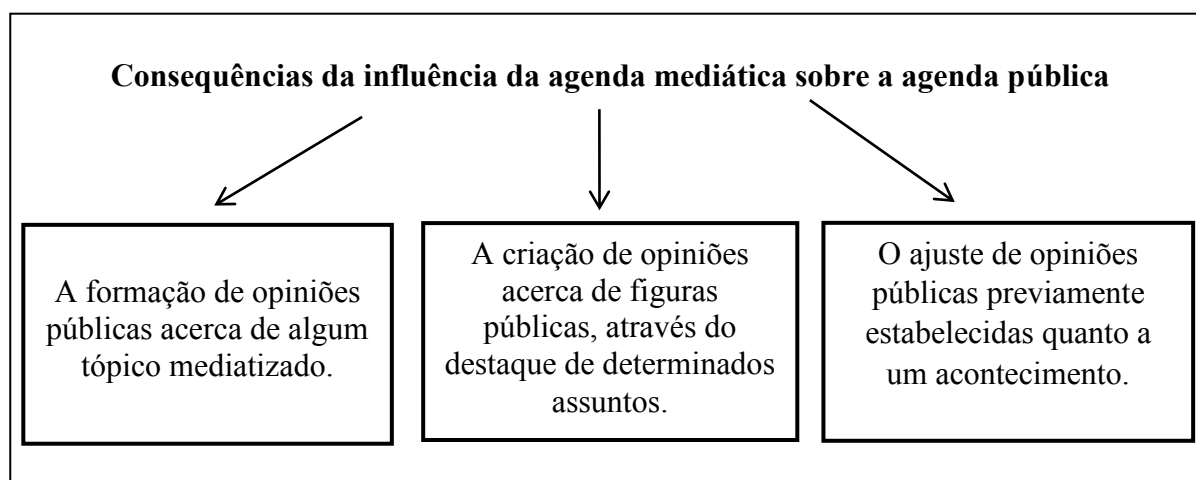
**Consequências da influência da agenda mediática sobre a agenda pública**

A formação de opiniões públicas acerca de algum tópico mediatizado.

A criação de opiniões acerca de figuras públicas, através do destaque de determinados assuntos.

O ajuste de opiniões públicas previamente estabelecidas quanto a um acontecimento.